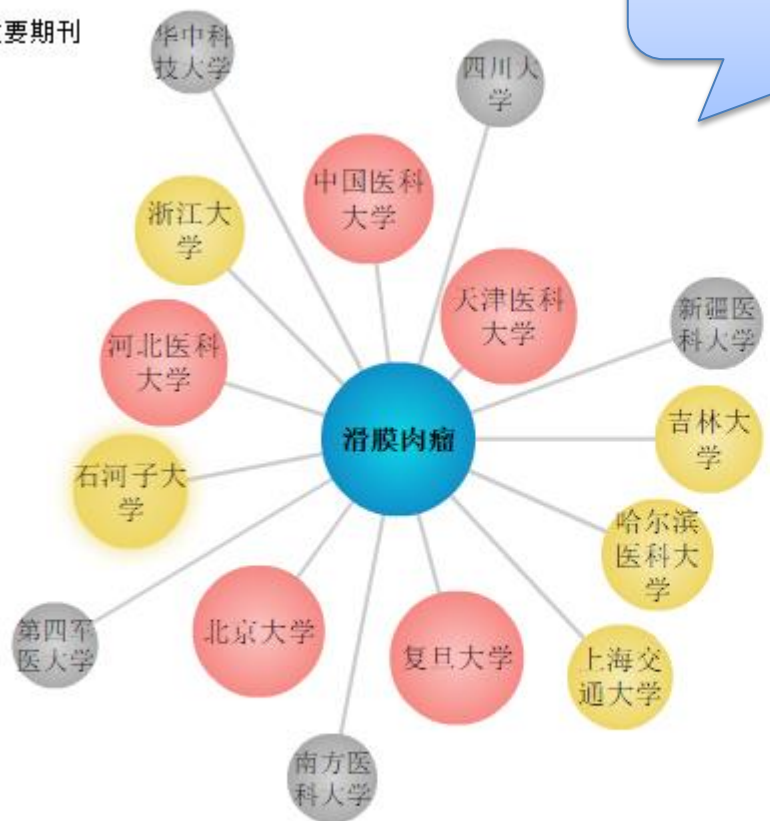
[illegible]要期刊

华中科技大学

四川大学

中国医科大学

浙江大学

天津医科大学

新疆医科大学

河北医科大学

滑膜肉瘤

吉林大学

石河子大学

哈尔滨医科大学

第四军医大学

北京大学

复旦大学

上海交通大学

南方医科大学